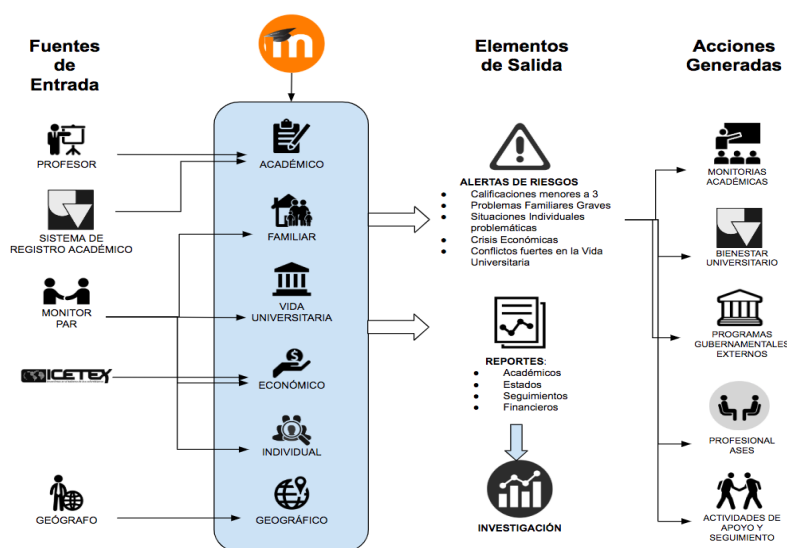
Fuentes de Entrada

PROFESOR

SISTEMA DE REGISTRO ACADÉMICO

MONITOR PAR

ICETEX

GEÓGRAFO

ACADÉMICO

FAMILIAR

VIDA UNIVERSITARIA

ECONÓMICO

INDIVIDUAL

GEOGRÁFICO

Elementos de Salida

ALERTAS DE RIESGOS
- Calificaciones menores a 3
- Problemas Familiares Graves
- Situaciones Individuales problemáticas
- Crisis Económicas
- Conflictos fuertes en la Vida Universitaria

REPORTES:
- Académicos
- Estados
- Seguimientos
- Financieros

INVESTIGACIÓN

Acciones Generadas

MONITORIAS ACADÉMICAS

BIENESTAR UNIVERSITARIO

PROGRAMAS GUBERNAMENTALES EXTERNOS

PROFESIONAL ASES

ACTIVIDADES DE APOYO Y SEGUIMIENTO